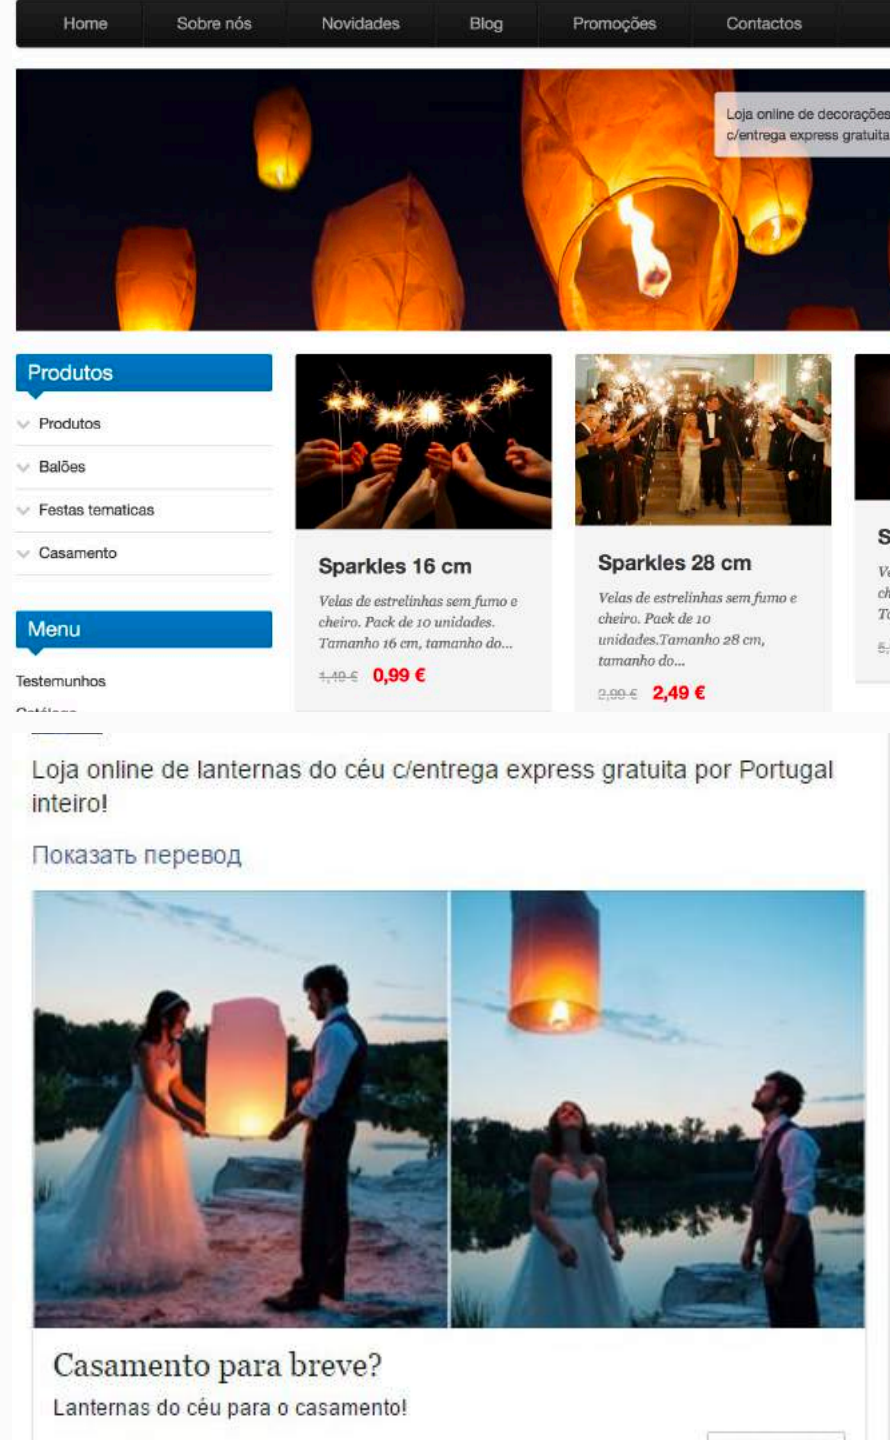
Home Sobre nós Novidades Blog Promoções Contactos

Loja online de decorações c/entrega express gratuita

Produtos

Produtos
Balões
Festas tematicas
Casamento

Menu

Testemunhos

Sparkles 16 cm

Velas de estrelinhas sem fumo e cheiro. Pack de 10 unidades. Tamanho 16 cm, tamanho do...

1,49 € 0,99 €

Sparkles 28 cm

Velas de estrelinhas sem fumo e cheiro. Pack de 10 unidades.Tamanho 28 cm, tamanho do...

2,99 € 2,49 €

S

Loja online de lanternas do céu c/entrega express gratuita por Portugal inteiro!

Показать перевод

Casamento para breve?

Lanternas do céu para o casamento!